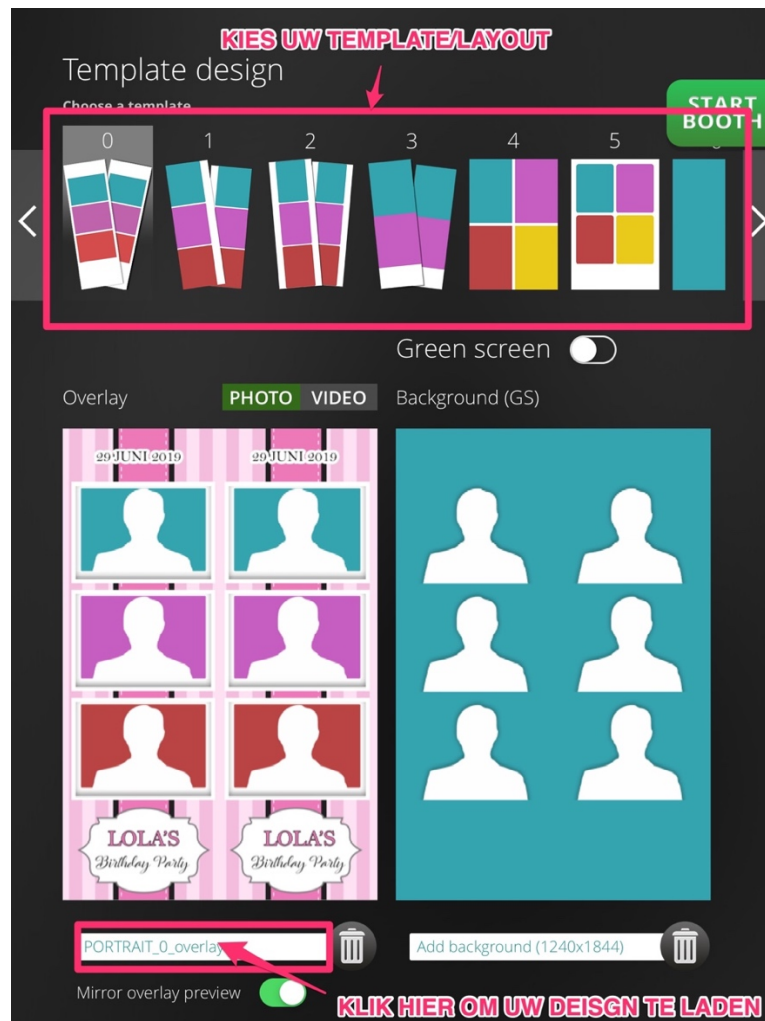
KIES UW TEMPLATE/LAYOUT

Template design

Choose a template

START BOOTH

0 1 2 3 4 5 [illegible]

Green screen

Overlay

PHOTO VIDEO

Background (GS)

29 JUNI 2019 29 JUNI 2019

LOLA'S Birthday Party LOLA'S Birthday Party

PORTRAIT_0_overlay

Add background (1240x1844)

Mirror overlay preview

KLIK HIER OM UW DEISGN TE LADEN